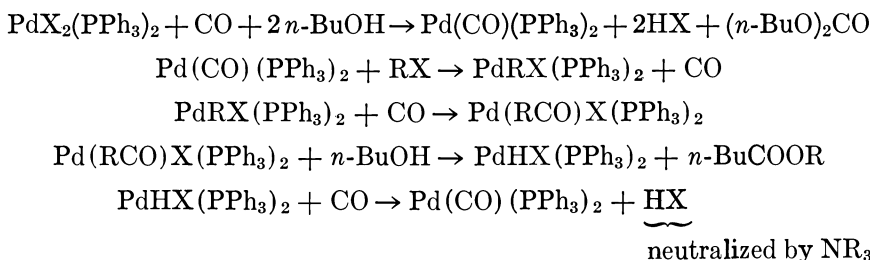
$PdX_2(PPh_3)_2 + CO + 2\,n\text{-BuOH} \rightarrow Pd(CO)(PPh_3)_2 + 2HX + (n\text{-BuO})_2CO$

$Pd(CO)(PPh_3)_2 + RX \rightarrow PdRX(PPh_3)_2 + CO$

$PdRX(PPh_3)_2 + CO \rightarrow Pd(RCO)X(PPh_3)_2$

$Pd(RCO)X(PPh_3)_2 + n\text{-BuOH} \rightarrow PdHX(PPh_3)_2 + n\text{-BuCOOR}$

$PdHX(PPh_3)_2 + CO \rightarrow Pd(CO)(PPh_3)_2 + \underbrace{HX}_{\text{neutralized by } NR_3}$